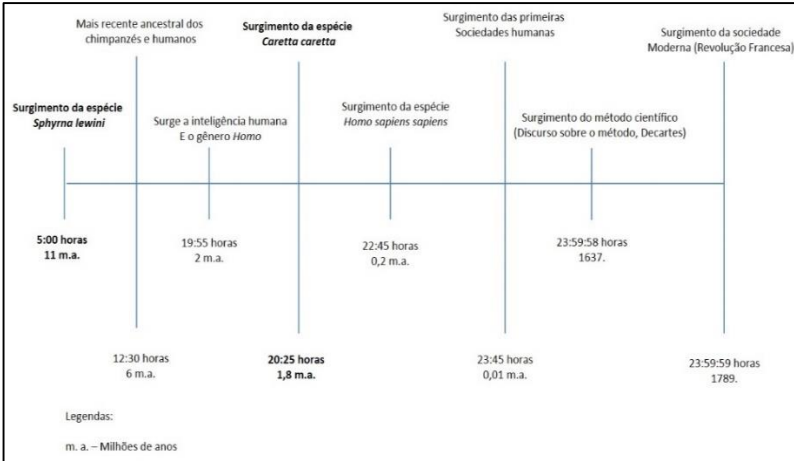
Mais recente ancestral dos chimpanzés e humanos

Surgimento da espécie *Caretta caretta*

Surgimento das primeiras Sociedades humanas

Surgimento da sociedade Moderna (Revolução Francesa)

Surgimento da espécie *Sphyrna lewini*

Surge a inteligência humana E o gênero *Homo*

Surgimento da espécie *Homo sapiens sapiens*

Surgimento do método científico (Discurso sobre o método, Decartes)

5:00 horas
11 m.a.

19:55 horas
2 m.a.

22:45 horas
0,2 m.a.

23:59:58 horas
1637.

12:30 horas
6 m.a.

20:25 horas
1,8 m.a.

23:45 horas
0,01 m.a.

23:59:59 horas
1789.

Legendas:

m. a. – Milhões de anos